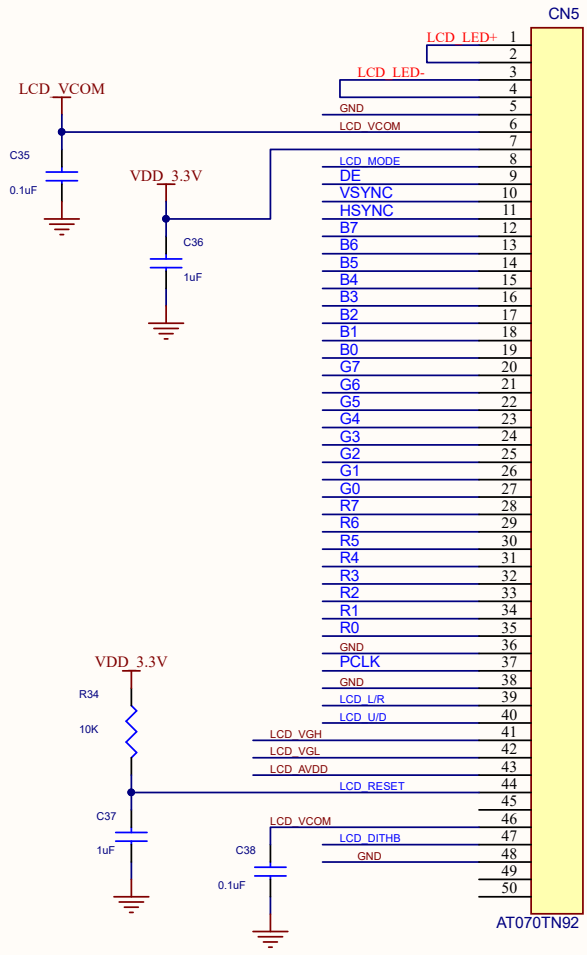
CN5

LCD_LED+ 1
2
LCD_LED- 3
4
GND 5
LCD_VCOM 6
7
LCD_MODE 8
DE 9
VSYNC 10
HSYNC 11
B7 12
B6 13
B5 14
B4 15
B3 16
B2 17
B1 18
B0 19
G7 20
G6 21
G5 22
G4 23
G3 24
G2 25
G1 26
G0 27
R7 28
R6 29
R5 30
R4 31
R3 32
R2 33
R1 34
R0 35
GND 36
PCLK 37
GND 38
LCD_L/R 39
LCD_U/D 40
LCD_VGH 41
LCD_VGL 42
LCD_AVDD 43
LCD_RESET 44
45
LCD_VCOM 46
LCD_DITHB 47
GND 48
49
50

AT070TN92

LCD_VCOM
C35
0.1uF

VDD_3.3V
C36
1uF

VDD_3.3V
R34
10K
C37
1uF

C38
0.1uF